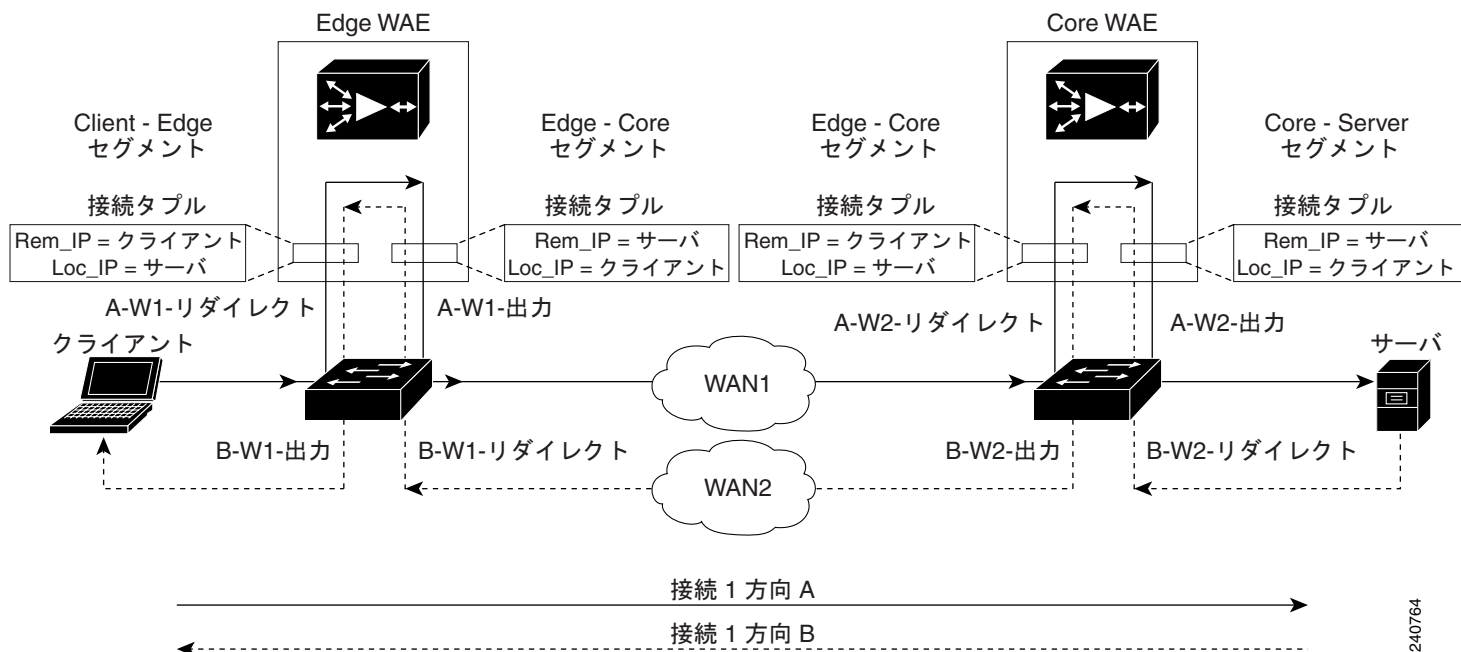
Edge WAE

Core WAE

Client - Edge
セグメント

Edge - Core
セグメント

Edge - Core
セグメント

Core - Server
セグメント

接続タプル
Rem_IP = クライアント
Loc_IP = サーバ

接続タプル
Rem_IP = サーバ
Loc_IP = クライアント

接続タプル
Rem_IP = クライアント
Loc_IP = サーバ

接続タプル
Rem_IP = サーバ
Loc_IP = クライアント

A-W1-リダイレクト

A-W1-出力

A-W2-リダイレクト

A-W2-出力

クライアント

サーバ

WAN1

B-W1-出力

B-W1-リダイレクト

B-W2-出力

B-W2-リダイレクト

WAN2

接続 1 方向 A

接続 1 方向 B

240764